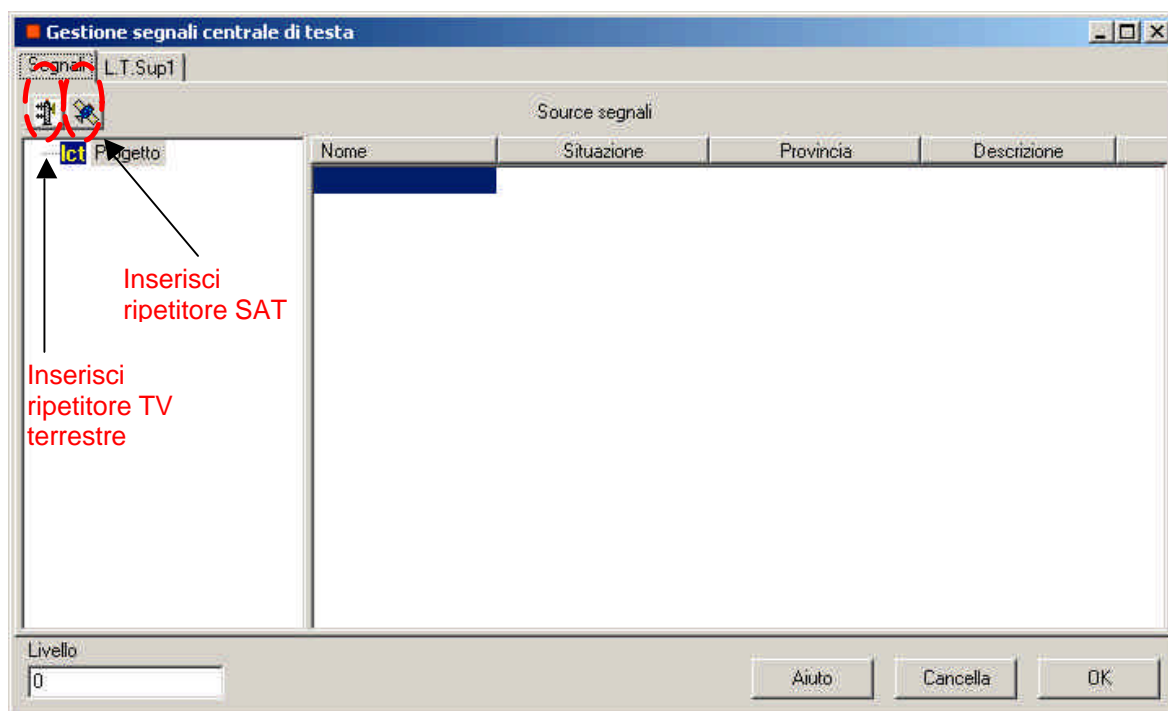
Gestione segnali centrale di testa

Segnali | L.T.Sup1

Source segnali

lct Progetto

| Nome | Situazione | Provincia | Descrizione |
|---|---|---|---|

Inserisci ripetitore SAT

Inserisci ripetitore TV terrestre

Livello
0

Aiuto | Cancella | OK